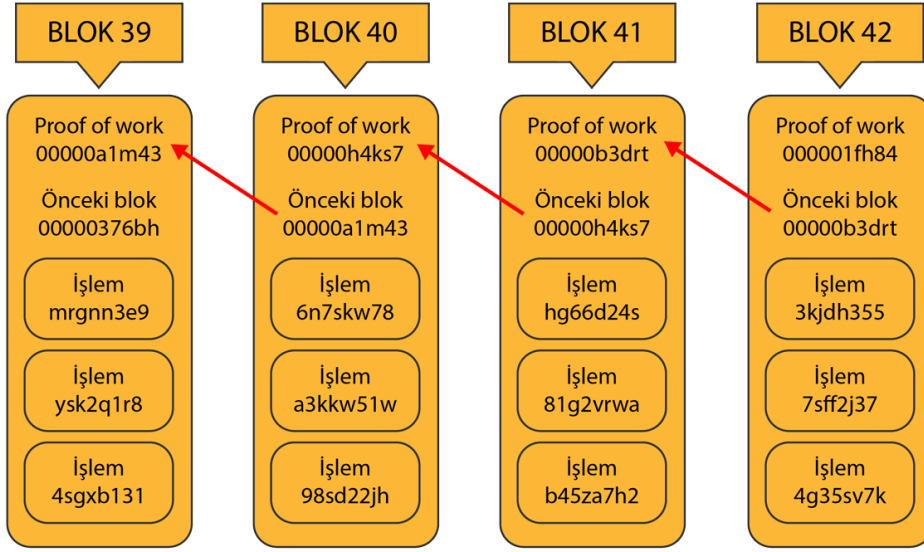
BLOK 39

Proof of work
00000a1m43

Önceki blok
00000376bh

İşlem
mrgnn3e9

İşlem
ysk2q1r8

İşlem
4sgxb131

BLOK 40

Proof of work
00000h4ks7

Önceki blok
00000a1m43

İşlem
6n7skw78

İşlem
a3kkw51w

İşlem
98sd22jh

BLOK 41

Proof of work
00000b3drt

Önceki blok
00000h4ks7

İşlem
hg66d24s

İşlem
81g2vrwa

İşlem
b45za7h2

BLOK 42

Proof of work
000001fh84

Önceki blok
00000b3drt

İşlem
3kjdh355

İşlem
7sff2j37

İşlem
4g35sv7k